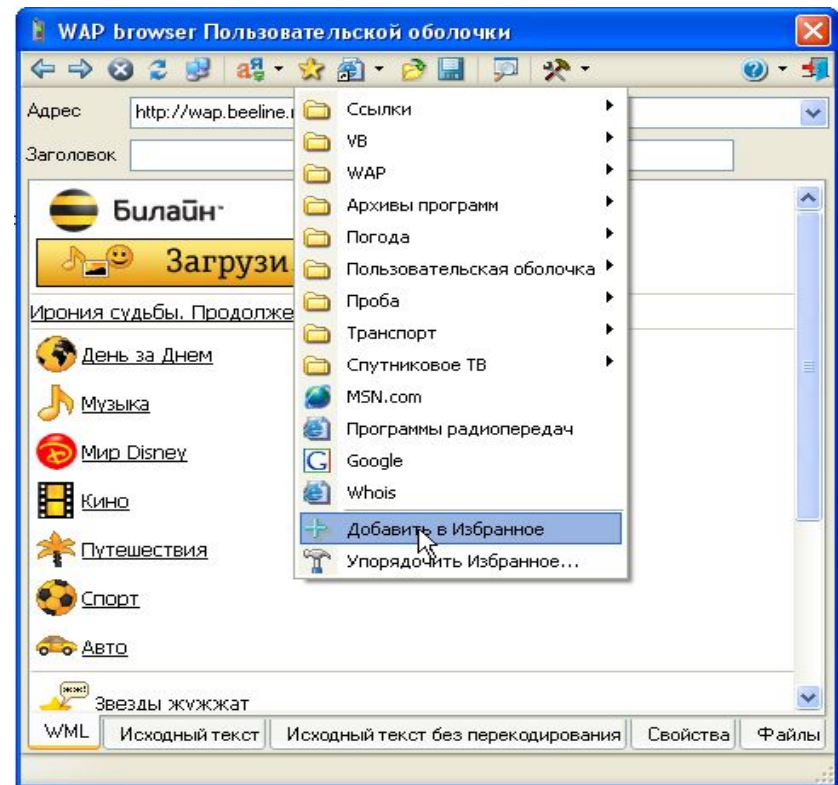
WAP browser Пользовательской оболочки

Адрес http://wap.beeline.r

Заголовок

Билайн

Загрузи

Ирония судьбы. Продолже

День за Днем

Музыка

Мир Disney

Кино

Путешествия

Спорт

Авто

Звезды жужжат

Ссылки
VB
WAP
Архивы программ
Погода
Пользовательская оболочка
Проба
Транспорт
Спутниковое ТВ
MSN.com
Программы радиопередач
Google
Whois
Добавить в Избранное
Упорядочить Избранное...

WML | Исходный текст | Исходный текст без перекодирования | Свойства | Файлы